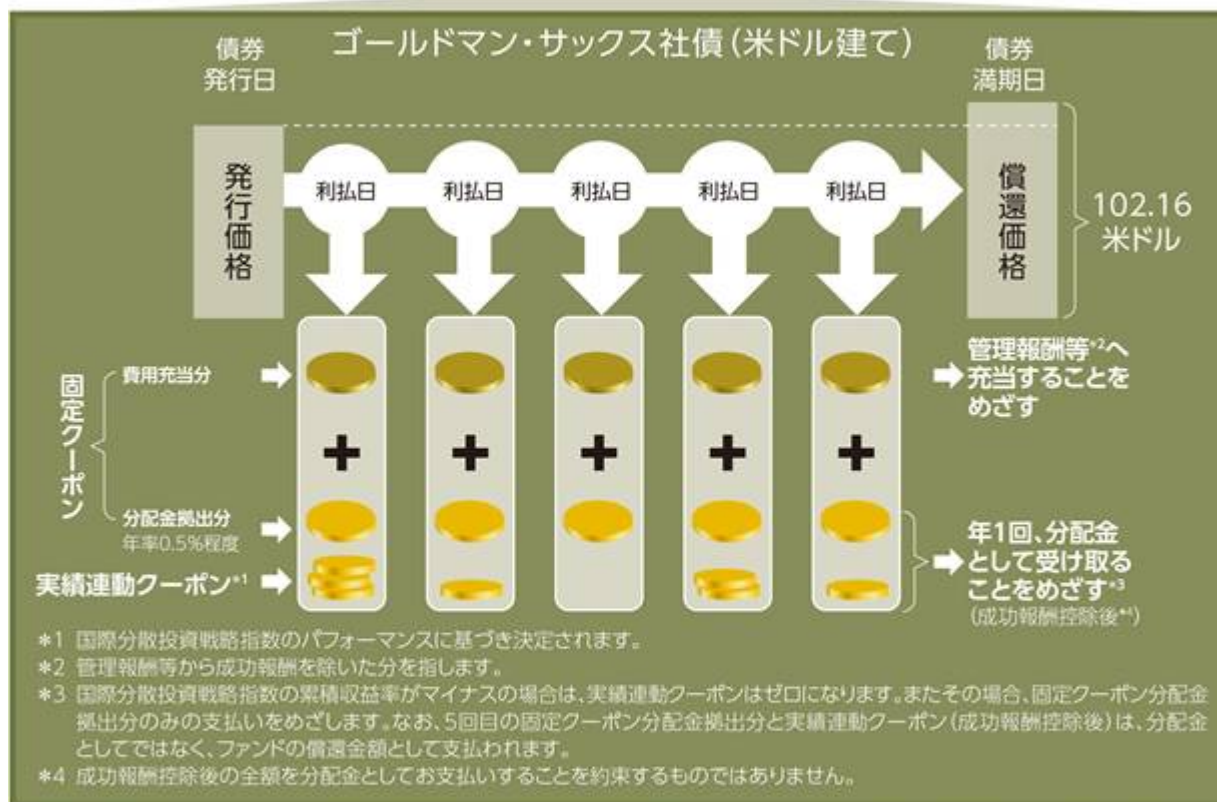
債券
発行日

ゴールドマン・サックス社債(米ドル建て)

債券
満期日

発行価格

利払日 利払日 利払日 利払日 利払日

償還価格

102.16
米ドル

固定クーポン

費用充当分

分配金拠出分
年率0.5%程度

実績連動クーポン*1

管理報酬等*2へ充当することをめざす

年1回、分配金として受け取ることをめざす*3
(成功報酬控除後*4)

*1 国際分散投資戦略指数のパフォーマンスに基づき決定されます。
*2 管理報酬等から成功報酬を除いた分を指します。
*3 国際分散投資戦略指数の累積収益率がマイナスの場合は、実績連動クーポンはゼロになります。またその場合、固定クーポン分配金拠出分のみの支払いをめざします。なお、5回目の固定クーポン分配金拠出分と実績連動クーポン(成功報酬控除後)は、分配金としてではなく、ファンドの償還金額として支払われます。
*4 成功報酬控除後の全額を分配金としてお支払いすることを約束するものではありません。